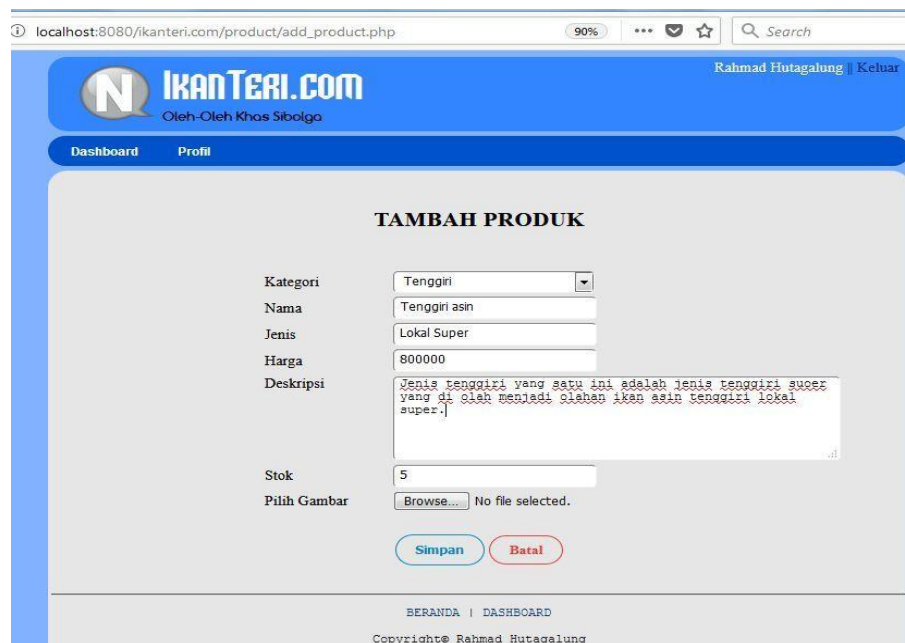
localhost:8080/ikanteri.com/product/add_product.php 90% ··· Search

N IKANTERI.COM
Oleh-Oleh Khas Sibolga

Rahmad Hutagalung || Keluar

Dashboard Profil

TAMBAH PRODUK

| | |
|---|---|
| Kategori | Tenggiri |
| Nama | Tenggiri asin |
| Jenis | Lokal Super |
| Harga | 800000 |
| Deskripsi | Jenis tenggiri yang satu ini adalah jenis tenggiri suoer yang di olah menjadi olahan ikan asin tenggiri lokal super. |
| Stok | 5 |
| Pilih Gambar | Browse... No file selected. |

Simpan Batal

BERANDA | DASHBOARD

Copyright© Rahmad Hutagalung